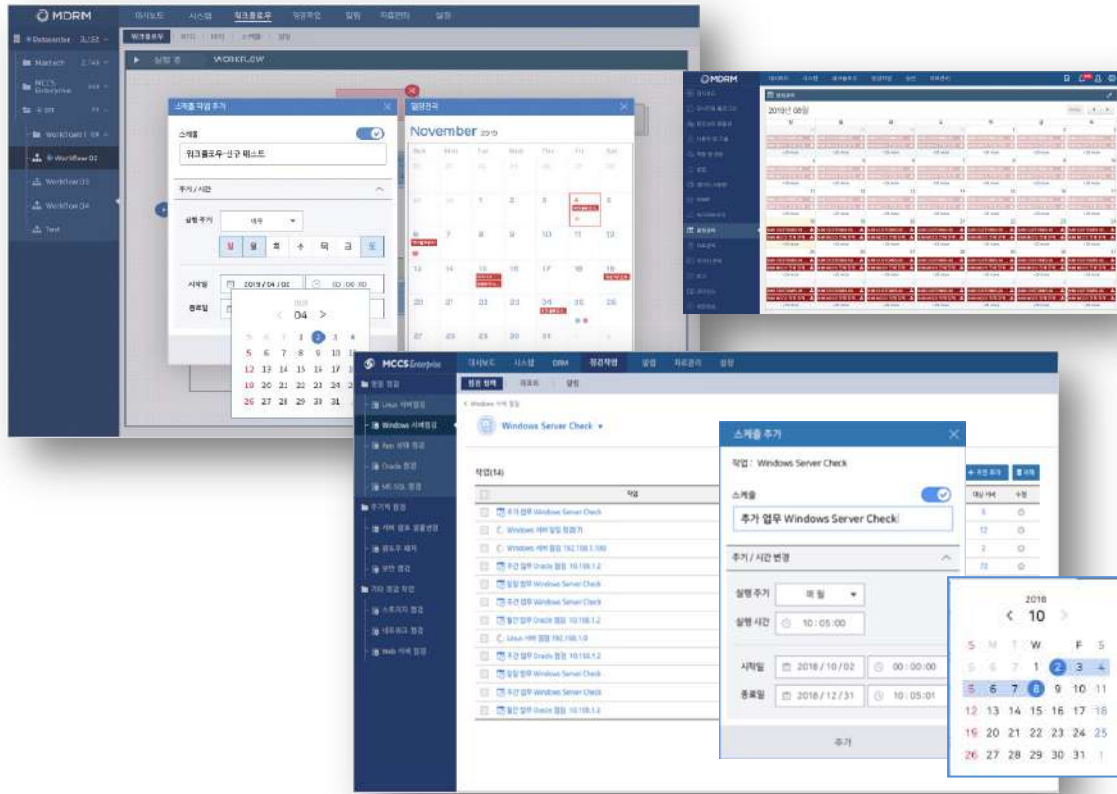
MDRM

대시보드 시스템 워크플로우 점검작업 알림 자료관리 설정

Datacenter

Maxtech

MCCS Enterprise

WorkFlow 01

WorkFlow 02

WorkFlow 03

WorkFlow 04

Test

WORKFLOW

스케줄 작업 추가

스케줄

워크플로우-신규 테스트

주기 / 시간

실행 주기 매주

일 월 화 수 목 금 토

시작일 2019 / 04 / 02 00 : 00 : 00

종료일

2019

04

5 6 7 1 2 3 4
6 7 8 9 10 11
12 13 14 15 16 17
19 20 21 22 23 24
26 27 28 29 30 31

일정관리

November 2019

Sun Mon Tue Wed Thu Fri Sat

MDRM

2019년 08월

MCCS Enterprise

대시보드 시스템 DRM 점검작업 알림 자료관리 설정

정기 점검

Linux 서버점검

Windows 서버점검

Oracle 점검

MS-SQL 점검

Windows Server Check

작업(14)

작업

추가 업무 Windows Server Check

Windows 서버 일일 점검하기

Windows 서버 점검 192.168.1.100

주간 업무 Oracle 점검 10.10.1.2

일일 업무 Windows Server Check

주간 업무 Windows Server Check

월간 업무 Oracle 점검 10.10.1.2

Linux 서버 점검 192.168.1.0

주간 업무 Oracle 점검 10.10.1.2

일일 업무 Windows Server Check

주간 업무 Windows Server Check

월간 업무 Windows Server Check

월간 업무 Oracle 점검 10.10.1.2

스케줄 추가

작업 : Windows Server Check

스케줄

추가 업무 Windows Server Check

주기 / 시간 변경

실행 주기 매 월

실행 시간 10 : 05 : 00

시작일 2018 / 10 / 02 00 : 00 : 00

종료일 2018 / 12 / 31 10 : 05 : 01

추가

대상 서버 수정

2018

10

S M T W T F S
5 6 7 1 2 3 4
5 6 7 8 9 10 11
12 13 14 15 16 17 18
19 20 21 22 23 24 25
26 27 28 29 30 31 1